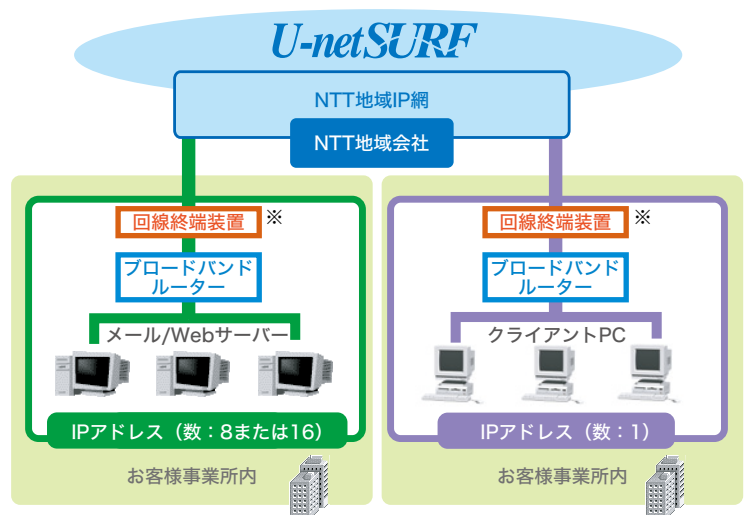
U-netSURF

NTT地域IP網

NTT地域会社

回線終端装置 ※

ブロードバンドルーター

メール/Webサーバー

IPアドレス（数：8または16）

お客様事業所内

回線終端装置 ※

ブロードバンドルーター

クライアントPC

IPアドレス（数：1）

お客様事業所内